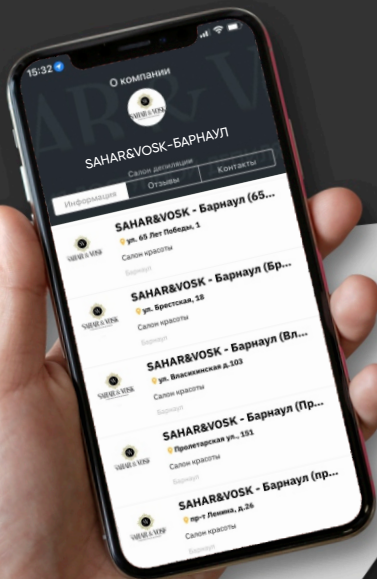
15:32

О компании

SAHAR&VOSK-БАРНАУЛ

Салон депиляции

Информация
Отзывы
Контакты

SAHAR&VOSK - Барнаул (65...
ул. 65 Лет Победы, 1
Салон красоты

SAHAR&VOSK - Барнаул (Бр...
ул. Брестская, 18
Салон красоты

SAHAR&VOSK - Барнаул (Вл...
ул. Власихинская д.103
Салон красоты
Барнаул

SAHAR&VOSK - Барнаул (Пр...
Пролетарская ул., 151
Салон красоты
Барнаул

SAHAR&VOSK - Барнаул (пр...
пр-т Ленина, д.26
Салон красоты
Барнаул